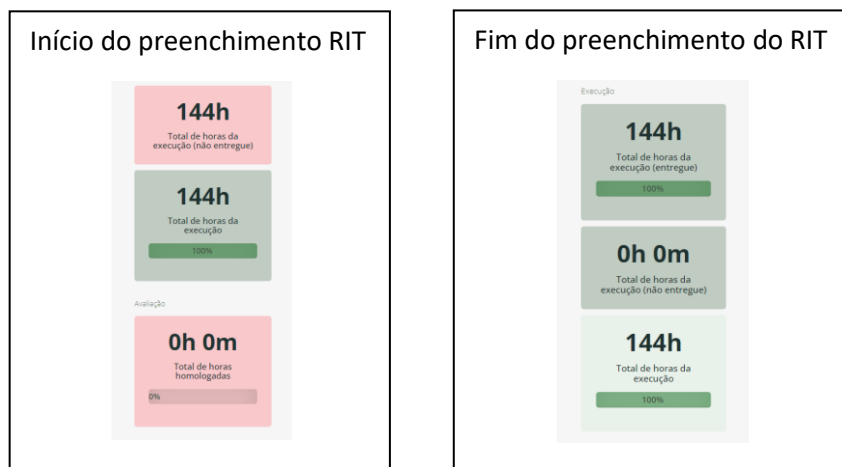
Início do preenchimento RIT

144h
Total de horas da execução (não entregue)

144h
Total de horas da execução
100%

Avaliação

0h 0m
Total de horas homologadas
0%

Fim do preenchimento do RIT

Execução

144h
Total de horas da execução (entregue)
100%

0h 0m
Total de horas da execução (não entregue)

144h
Total de horas da execução
100%